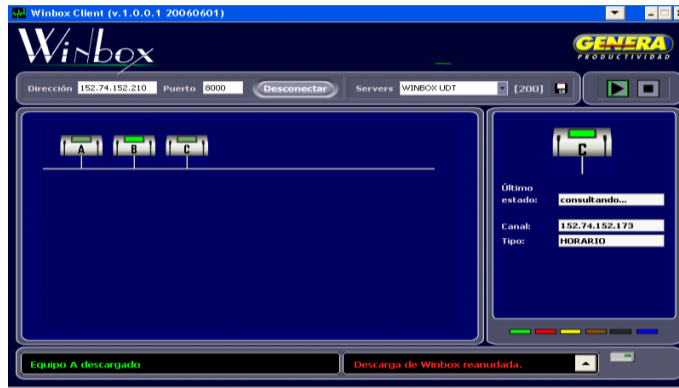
Winbox Client (v.1.0.0.1 20060601)

Winbox

GENERA
PRODUCTIVIDAD

Dirección 152.74.152.210 Puerto 8000 Desconectar Servers WINBOX UDT [200]

A B C

C

Último estado: consultando...

Canal: 152.74.152.173
Tipo: HORARIO

Equipo A descargado

Descarga de Winbox reanudada.